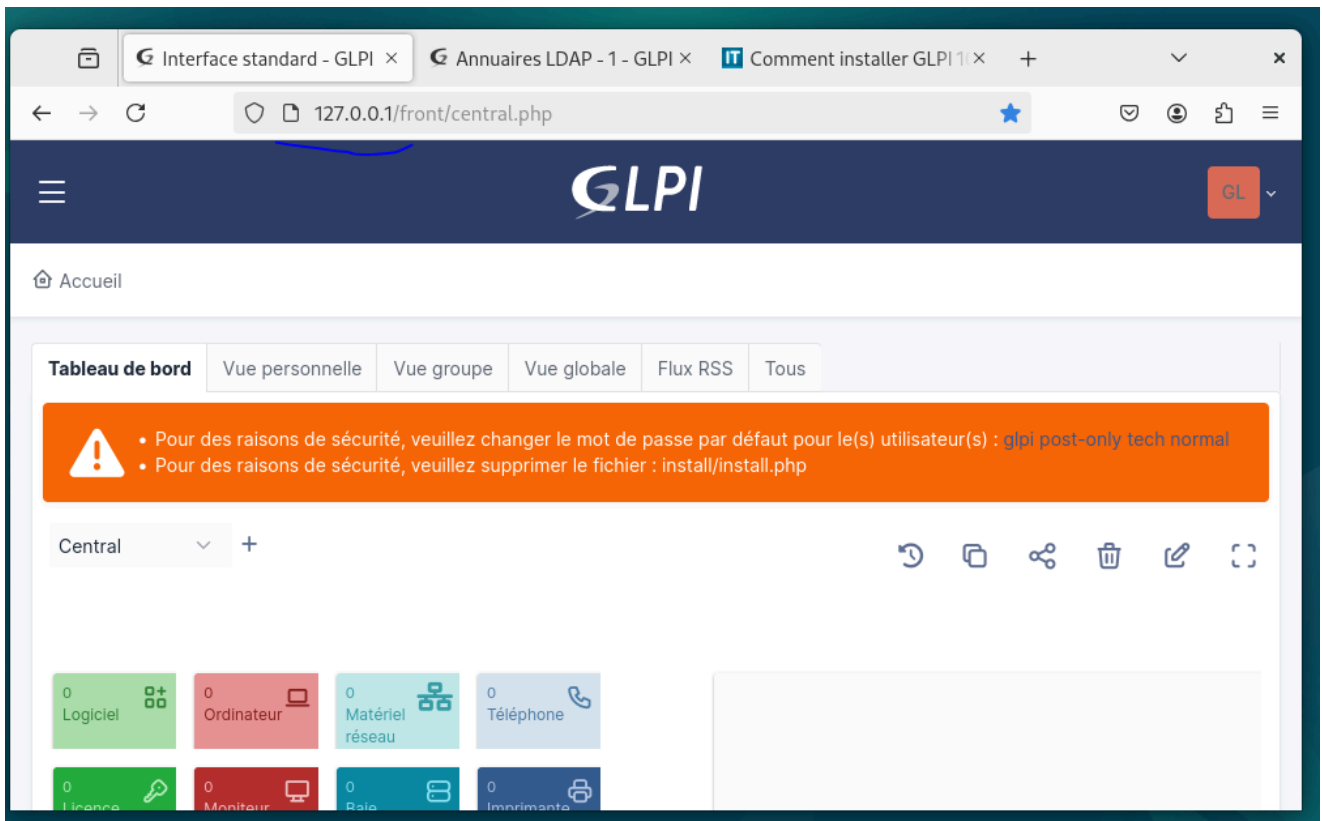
Interface standard - GLPI ×
Annuaires LDAP - 1 - GLPI ×
Comment installer GLPI 1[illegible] ×
+

127.0.0.1/front/central.php

GLPI

GL

Accueil

Tableau de bord | Vue personnelle | Vue groupe | Vue globale | Flux RSS | Tous

• Pour des raisons de sécurité, veuillez changer le mot de passe par défaut pour le(s) utilisateur(s) : glpi post-only tech normal
• Pour des raisons de sécurité, veuillez supprimer le fichier : install/install.php

Central +

0
Logiciel

0
Ordinateur

0
Matériel réseau

0
Téléphone

0
Licence

0
Moniteur

0
Baie

0
Imprimante